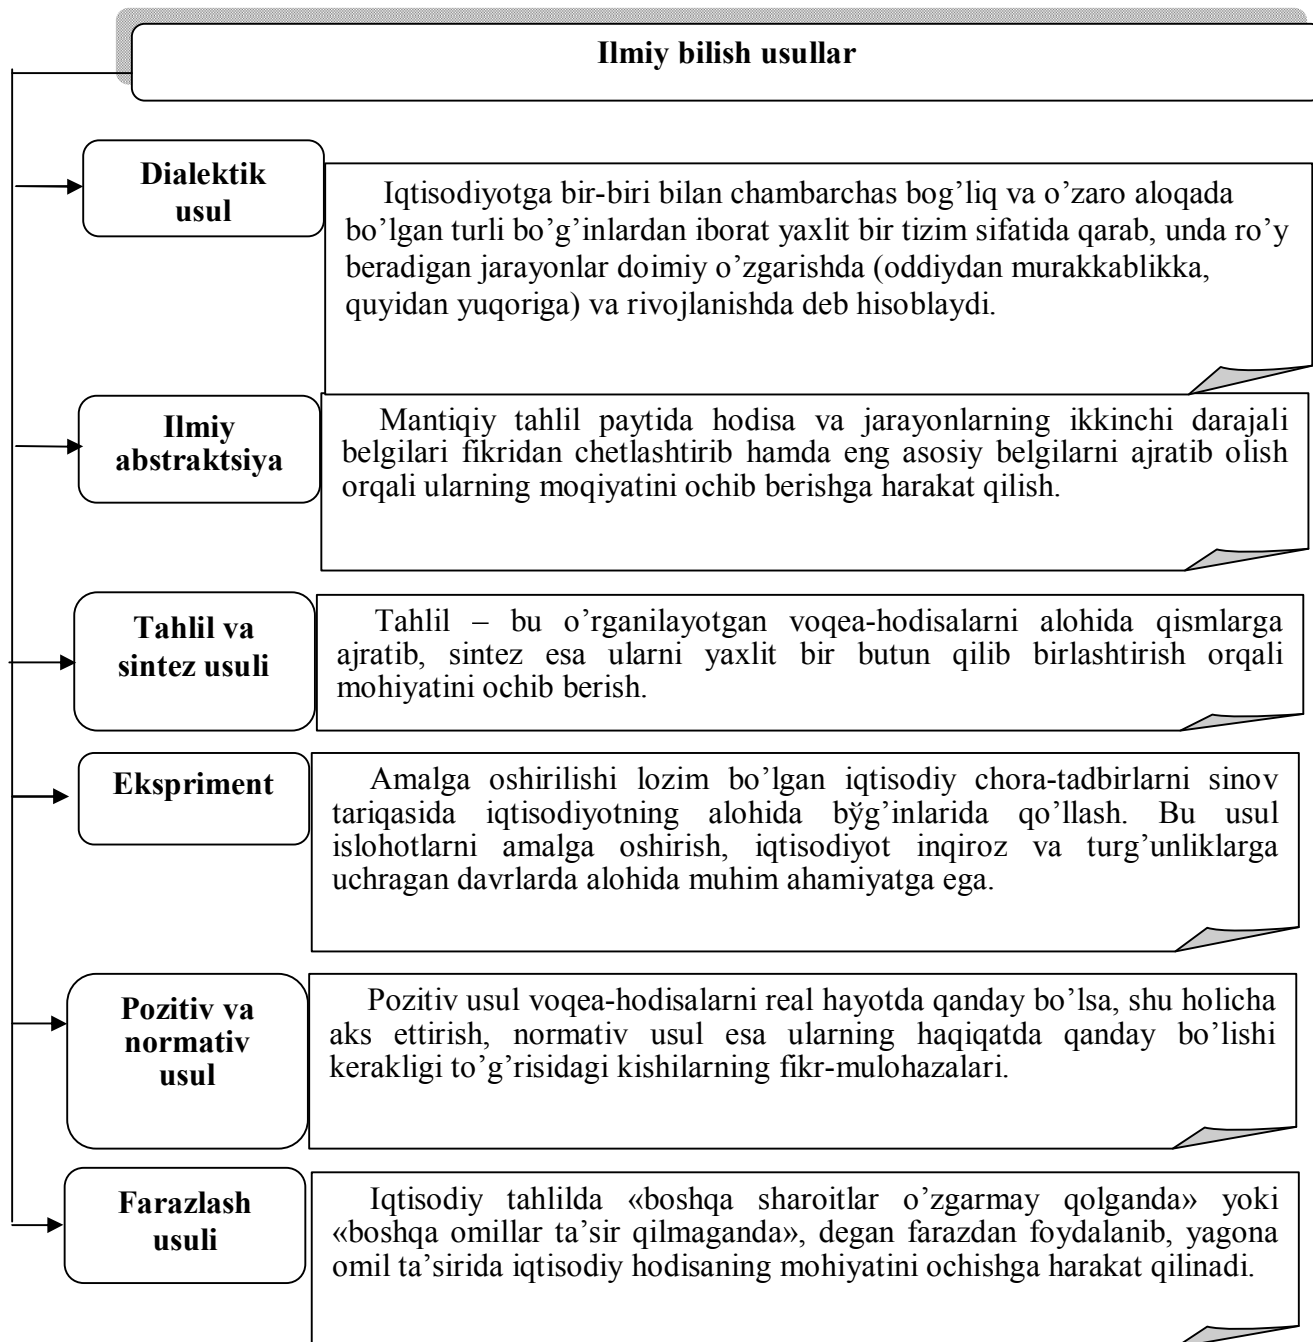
Ilmiy bilish usullar

Dialektik usul

Iqtisodiyotga bir-biri bilan chambarchas bog’liq va o’zaro aloqada bo’lgan turli bo’g’inlardan iborat yaxlit bir tizim sifatida qarab, unda ro’y beradigan jarayonlar doimiy o’zgarishda (oddiydan murakkablikka, quyidan yuqoriga) va rivojlanishda deb hisoblaydi.

Ilmiy abstraktsiya

Mantiqiy tahlil paytida hodisa va jarayonlarning ikkinchi darajali belgilari fikridan chetlashtirib hamda eng asosiy belgilarni ajratib olish orqali ularning moqiyatini ochib berishga harakat qilish.

Tahlil va sintez usuli

Tahlil – bu o’rganilayotgan voqea-hodisalarni alohida qismlarga ajratib, sintez esa ularni yaxlit bir butun qilib birlashtirish orqali mohiyatini ochib berish.

Ekspriment

Amalga oshirilishi lozim bo’lgan iqtisodiy chora-tadbirlarni sinov tariqasida iqtisodiyotning alohida bў’g’inlarida qo’llash. Bu usul islohotlarni amalga oshirish, iqtisodiyot inqiroz va turg’unliklarga uchragan davrlarda alohida muhim ahamiyatga ega.

Pozitiv va normativ usul

Pozitiv usul voqea-hodisalarni real hayotda qanday bo’lsa, shu holicha aks ettirish, normativ usul esa ularning haqiqatda qanday bo’lishi kerakligi to’g’risidagi kishilarning fikr-mulohazalari.

Farazlash usuli

Iqtisodiy tahlilda «boshqa sharoitlar o’zgarmay qolganda» yoki «boshqa omillar ta’sir qilmaganda», degan farazdan foydalanib, yagona omil ta’sirida iqtisodiy hodisaning mohiyatini ochishga harakat qilinadi.